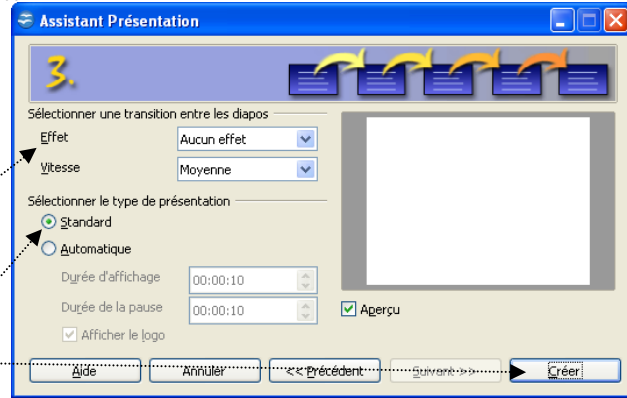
Assistant Présentation

3.

Sélectionner une transition entre les diapos

Effet Aucun effet

Vitesse Moyenne

Sélectionner le type de présentation

Standard

Automatique

Durée d'affichage 00:00:10

Durée de la pause 00:00:10

Afficher le logo

Aperçu

Aide Annuler << Précédent Suivant >> Créer